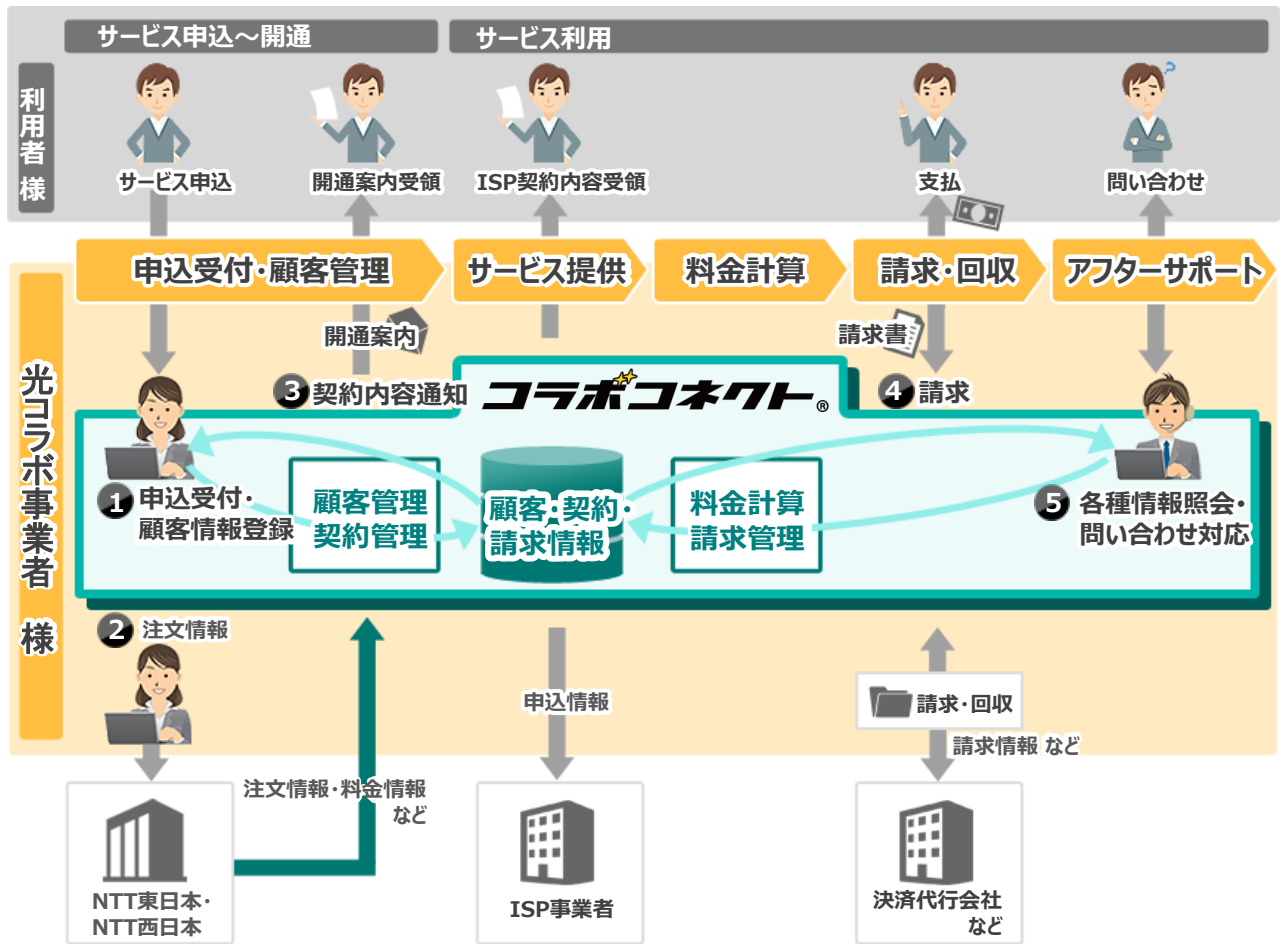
サービス申込～開通

サービス利用

利用者様

サービス申込

開通案内受領

ISP契約内容受領

支払

問い合わせ

申込受付・顧客管理

サービス提供

料金計算

請求・回収

アフターサポート

開通案内

請求書

光コラボ事業者様

3 契約内容通知

コラボコネクト®

4 請求

1 申込受付・顧客情報登録

顧客管理
契約管理

顧客・契約・請求情報

料金計算
請求管理

5 各種情報照会・問い合わせ対応

2 注文情報

申込情報

請求・回収

請求情報 など

注文情報・料金情報など

NTT東日本・NTT西日本

ISP事業者

決済代行会社など